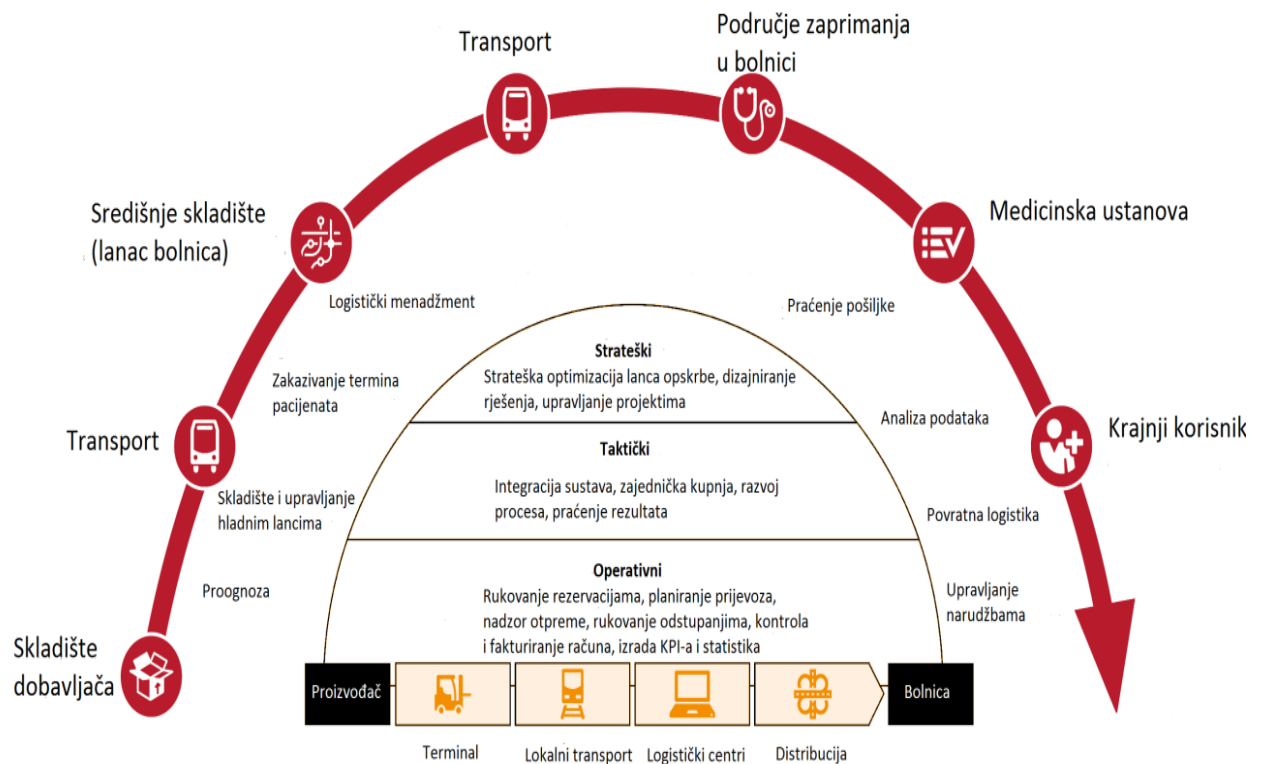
Transport

Područje zaprimanja u bolnici

Središnje skladište (lanac bolnica)

Medicinska ustanova

Logistički menadžment

Praćenje pošiljke

Strateški
Strateška optimizacija lanca opskrbe, dizajniranje rješenja, upravljanje projektima

Zakazivanje termina pacijenata

Analiza podataka

Transport

Krajnji korisnik

Taktički
Integracija sustava, zajednička kupnja, razvoj procesa, praćenje rezultata

Skladište i upravljanje hladnim lancima

Povratna logistika

Operativni
Rukovanje rezervacijama, planiranje prijevoza, nadzor otpreme, rukovanje odstupanjima, kontrola i fakturiranje računa, izrada KPI-a i statistika

Proognoza

Upravljanje narudžbama

Skladište dobavljača

Proizvođač

Bolnica

Terminal

Lokalni transport

Logistički centri

Distribucija